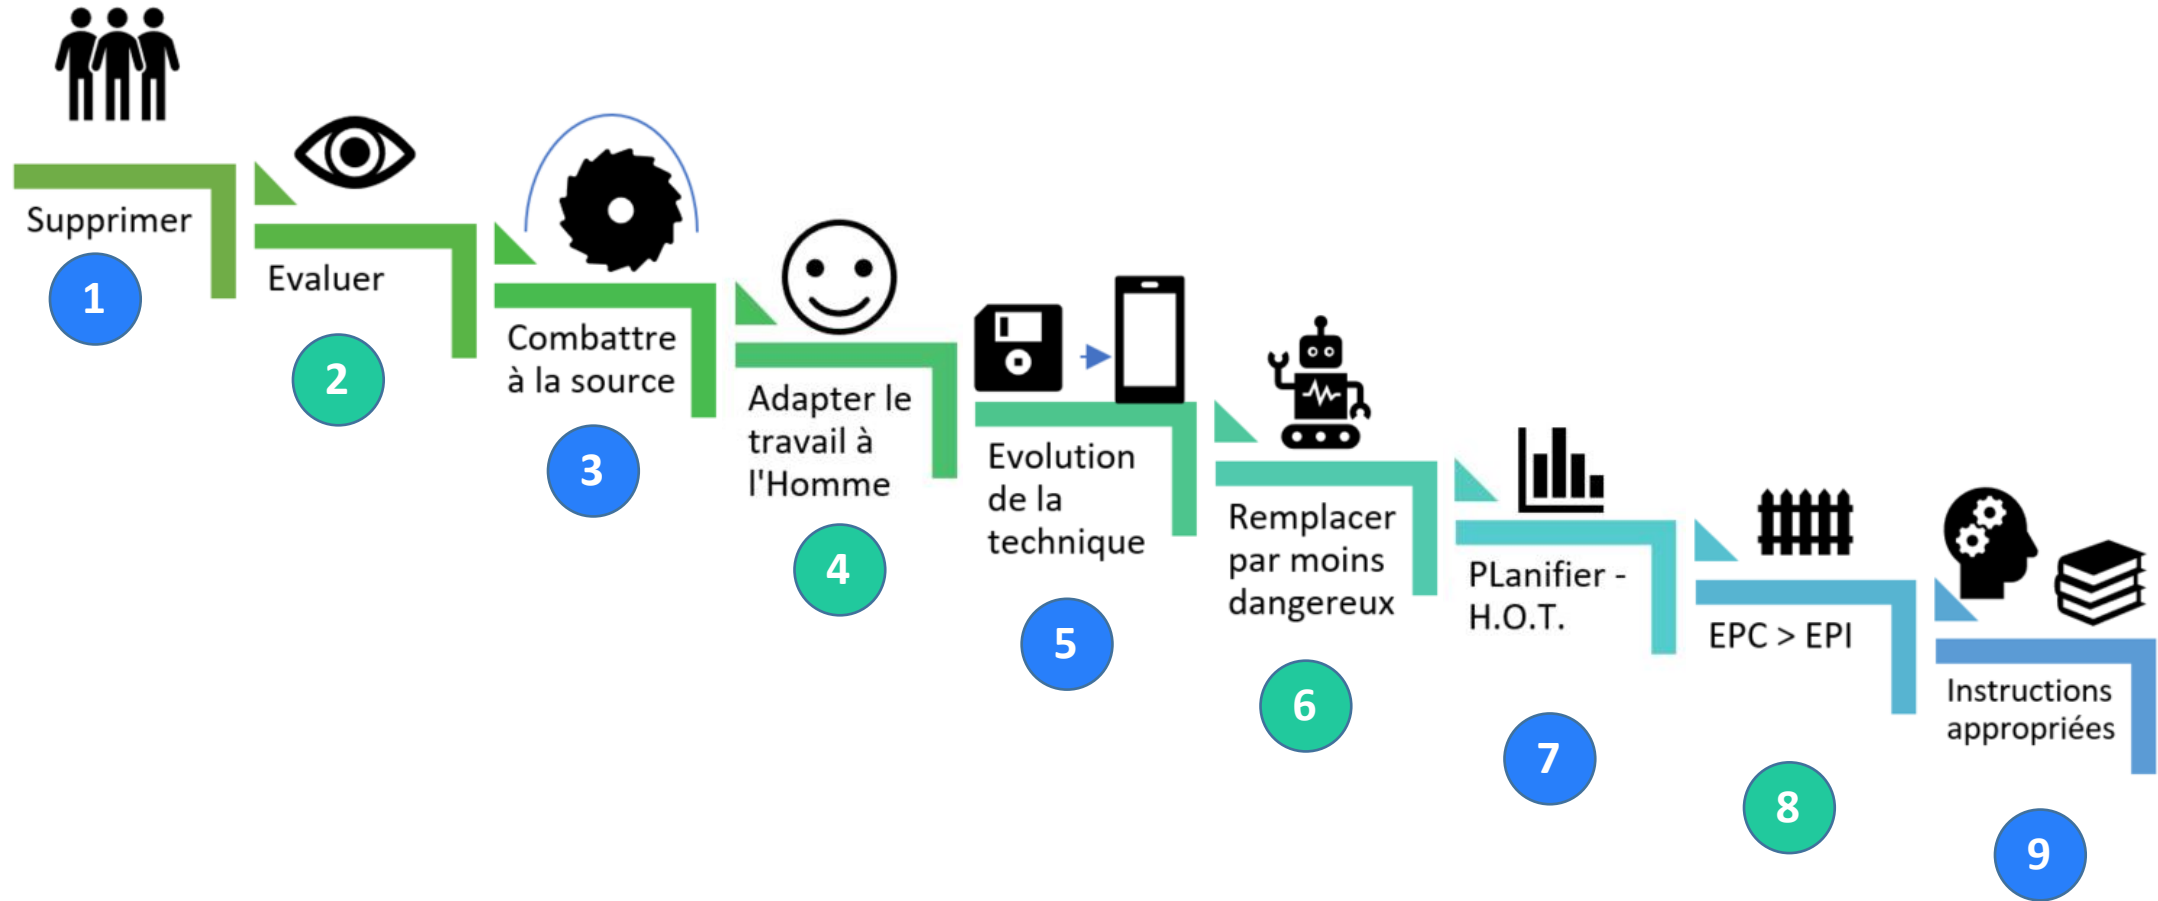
Supprimer
1

Evaluer
2

Combattre à la source
3

Adapter le travail à l'Homme
4

Evolution de la technique
5

Remplacer par moins dangereux
6

PLanifier - H.O.T.
7

EPC > EPI
8

Instructions appropriées
9